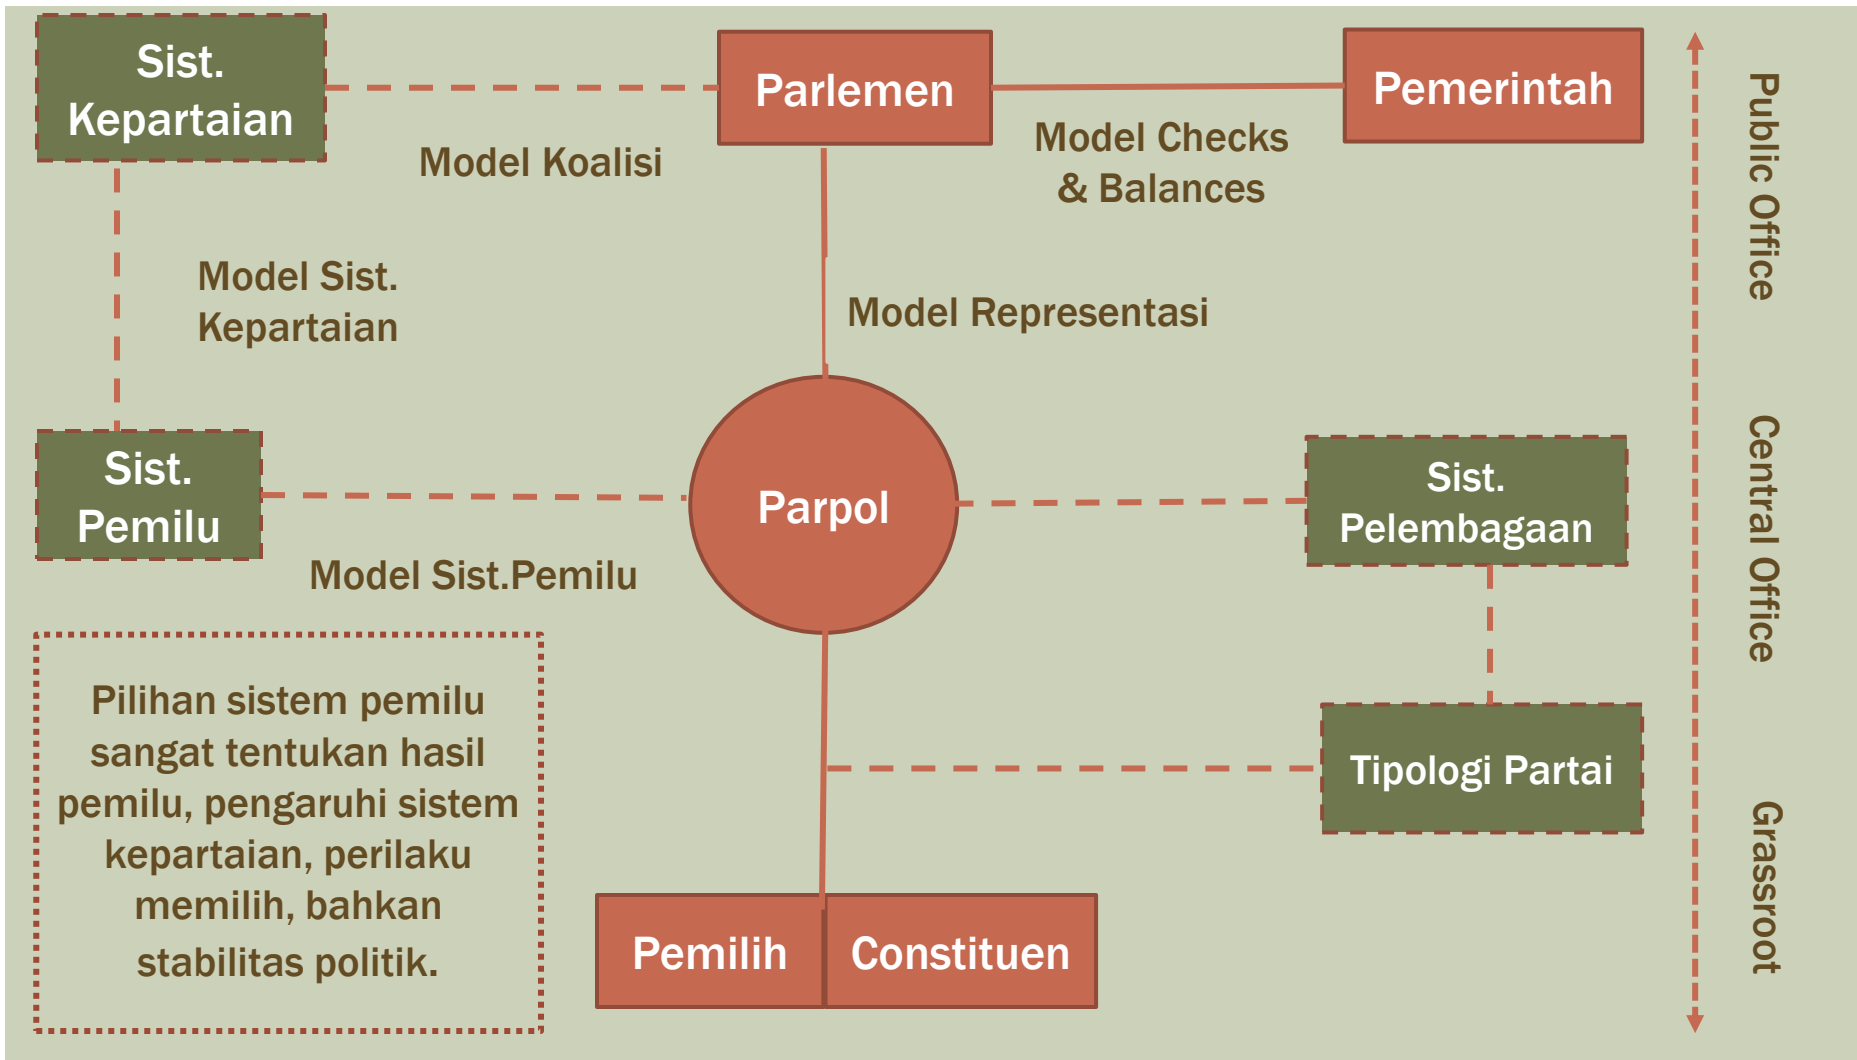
Sist. Kepartaian

Parlemen

Pemerintah

Model Koalisi

Model Checks & Balances

Model Sist. Kepartaian

Model Representasi

Sist. Pemilu

Parpol

Sist. Pelembagaan

Model Sist.Pemilu

Pilihan sistem pemilu sangat tentukan hasil pemilu, pengaruhi sistem kepartaian, perilaku memilih, bahkan stabilitas politik.

Tipologi Partai

Pemilih

Constituen

Public Office

Central Office

Grassroot